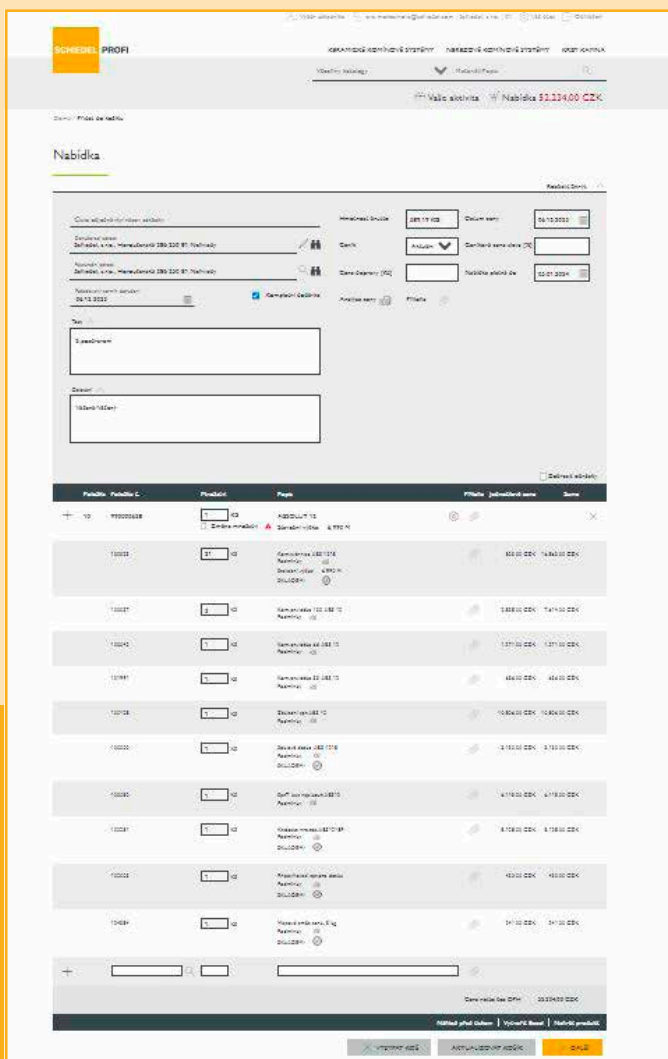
Výběr zákazníka | eva.marksmann@schiedel.com | Schiedel, s.r.o. | Odhlásit

SCHIEDEL PROFI

KERAMICKÉ KOMÍNOVÉ SYSTÉMY | NEREZOVÉ KOMÍNOVÉ SYSTÉMY | KRBY KAMINA

Všechny katalogy | Nabídka/Popis

Vaše aktivita | Nabídka 53.234,00 CZK

Domů / Přidat do košíku

Nabídka

Rozbalit/Zavřít

Číslo objednávky nákupu zákazníka

Dodací adresa
Schiedel, s.r.o., Mezicenterská 286 320 81 Nehvizdy

Fakturační adresa
Schiedel, s.r.o., Mezicenterská 286 320 81 Nehvizdy

Požadované datum dodání
06.12.2023

Kompletní dodávka

Text

S pozdravem

Ceník

Nabídka

Hmotnost brutto | 283,17 KG
Datum ceny | 06.12.2023
Ceník | Aktuální
Garantovaná cena do [%] |
Cena dopravy [Kč] |
Nabídka platná do | 05.01.2024
Analýza ceny
Přílohy

Zobrazit skladový

| Položka | Položka č. | Množství | Popis | Přílohy | Jednotková cena | Suma |
|---|---|---|---|---|---|---|
| 10 | 990000628 | 1 KS Změna množství | ABSOLUT 18 Stavební výška 4,990 M | | | |
| | 100033 | 21 KS | Komínová vložka 18 Rozměry Stavební výška 4,990 M DALŠÍ | | 692,00 CZK | 14.532,00 CZK |
| | 100027 | 2 KS | Komínová tvárnice 18 Rozměry | | 3.838,00 CZK | 7.676,00 CZK |
| | 100043 | 1 KS | Komínová tvárnice 18 Rozměry | | 1.371,00 CZK | 1.371,00 CZK |
| | 101991 | 1 KS | Komínová 18 Rozměry | | 656,00 CZK | 656,00 CZK |
| | 100108 | 1 KS | Základní díl 18 Rozměry | | 10.804,00 CZK | 10.804,00 CZK |
| | 100030 | 1 KS | Sopouchová sada 18 Rozměry DALŠÍ | | 3.753,00 CZK | 3.753,00 CZK |
| | 100080 | 1 KS | Dvířka 18 Rozměry | | 6.178,00 CZK | 6.178,00 CZK |
| | 100081 | 1 KS | Krycí deska 18 Rozměry DALŠÍ | | 5.708,00 CZK | 5.708,00 CZK |
| | 100003 | 1 KS | Příslušenství Rozměry DALŠÍ | | 150,00 CZK | 150,00 CZK |
| | 104084 | 1 KS | Malta 5 kg Rozměry DALŠÍ | | 341,00 CZK | 341,00 CZK |

Cena celkem bez DPH | 53.234,00 CZK

Náhled před tiskem | Vytvořit Excel | Nahrát produkt

VYSYPAT KOŠ | AKTUALIZOVAT KOŠÍK | DALŠÍ